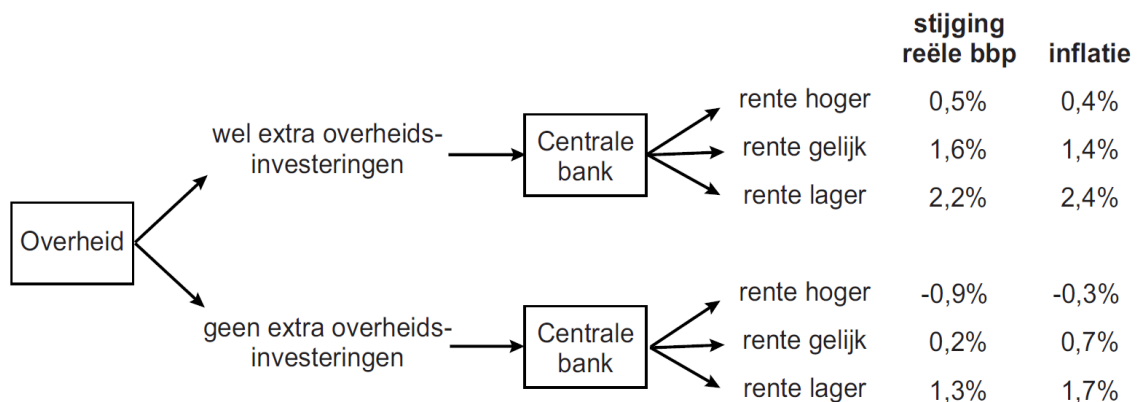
stijging reële bbp | inflatie

Overheid

wel extra overheidsinvesteringen

Centrale bank

rente hoger 0,5% 0,4%
rente gelijk 1,6% 1,4%
rente lager 2,2% 2,4%

geen extra overheidsinvesteringen

Centrale bank

rente hoger -0,9% -0,3%
rente gelijk 0,2% 0,7%
rente lager 1,3% 1,7%